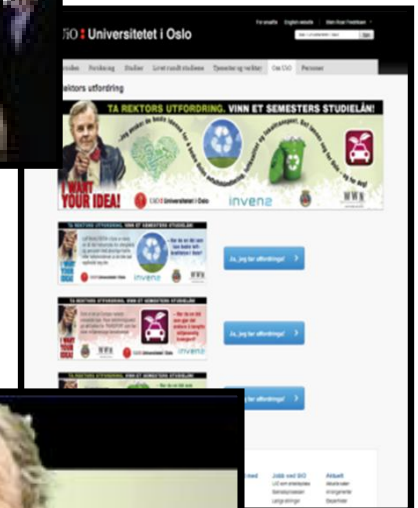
UiO : Universitetet i Oslo

For ansatte English website

Søk

Forskning Studier Livet rundt studiene Tjenester og verktøy Om UiO Personer

Rektors utfordring

TA REKTORS UTFORDRING. VINN ET SEMESTERS STUDIELÅN!

I WANT YOUR IDEA!

UiO : Universitetet i Oslo

inven2

TA REKTORS UTFORDRING. VINN ET SEMESTERS STUDIELÅN!

inven2

Ja, jeg tar utfordringen!

TA REKTORS UTFORDRING. VINN ET SEMESTERS STUDIELÅN!

I WANT YOUR IDEA!

UiO : Universitetet i Oslo

inven2

Ja, jeg tar utfordringen!

TA REKTORS UTFORDRING. VINN ET SEMESTERS STUDIELÅN!

Ja, jeg tar utfordringen!

Jobb ved UiO

Aktuelt